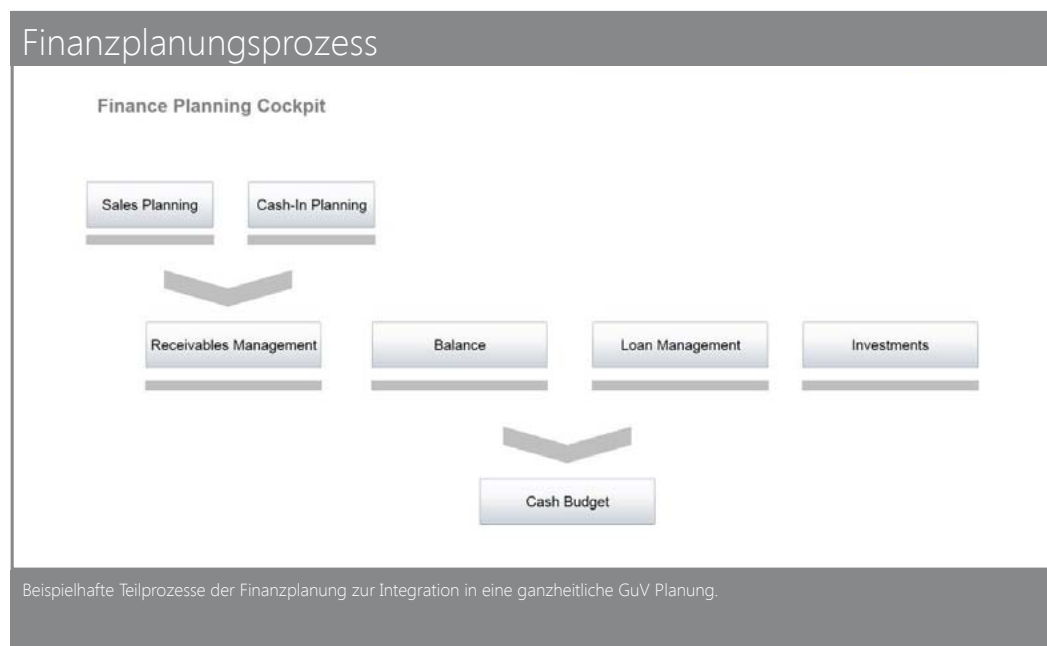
Finanzplanungsprozess

Finance Planning Cockpit

Sales Planning

Cash-In Planning

Receivables Management

Balance

Loan Management

Investments

Cash Budget

Beispielhafte Teilprozesse der Finanzplanung zur Integration in eine ganzheitliche GuV Planung.